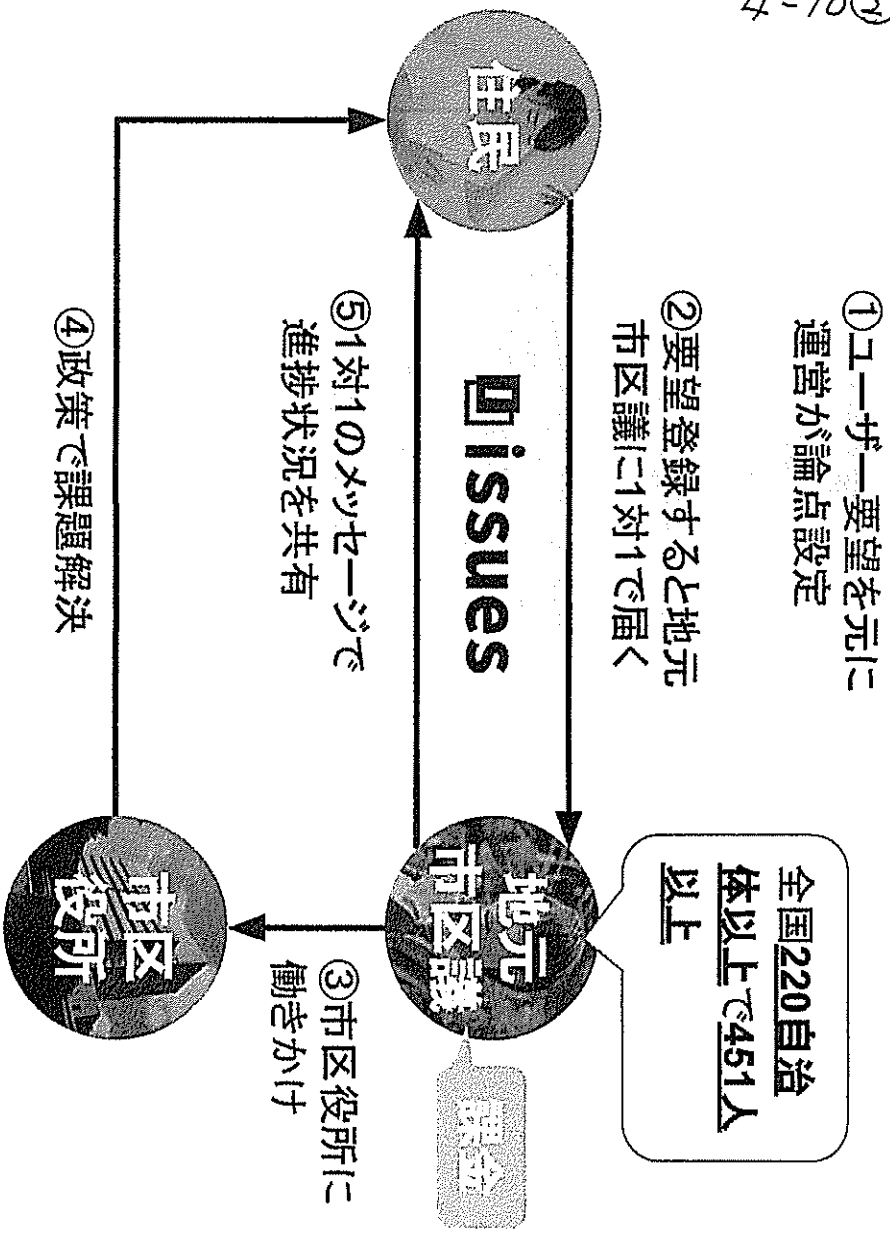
4-10②

住民

①ユーザー要望を元に運営が論点設定

②要望登録すると地元市区議に1対1で届く

issues

⑤1対1のメッセージで進捗状況を共有

④政策で課題解決

全国220自治体以上で451人以上

地元市区議

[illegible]

③市区役所に働きかけ

市区役所